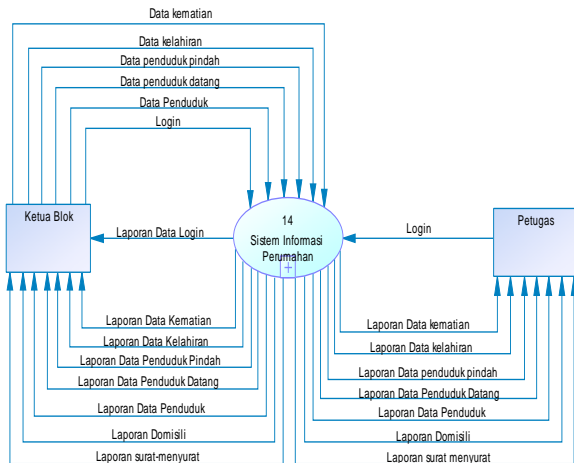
Data kematian

Data kelahiran

Data penduduk pindah

Data penduduk datang

Data Penduduk

Login

Ketua Blok

Laporan Data Login

14
Sistem Informasi Perumahan

Login

Petugas

Laporan Data Kematian

Laporan Data Kelahiran

Laporan Data Penduduk Pindah

Laporan Data Penduduk Datang

Laporan Data Penduduk

Laporan Domisili

Laporan surat-menyurat

Laporan Data kematian

Laporan Data kelahiran

Laporan Data penduduk pindah

Laporan Data Penduduk Datang

Laporan Data Penduduk

Laporan Domisili

Laporan surat menyurat